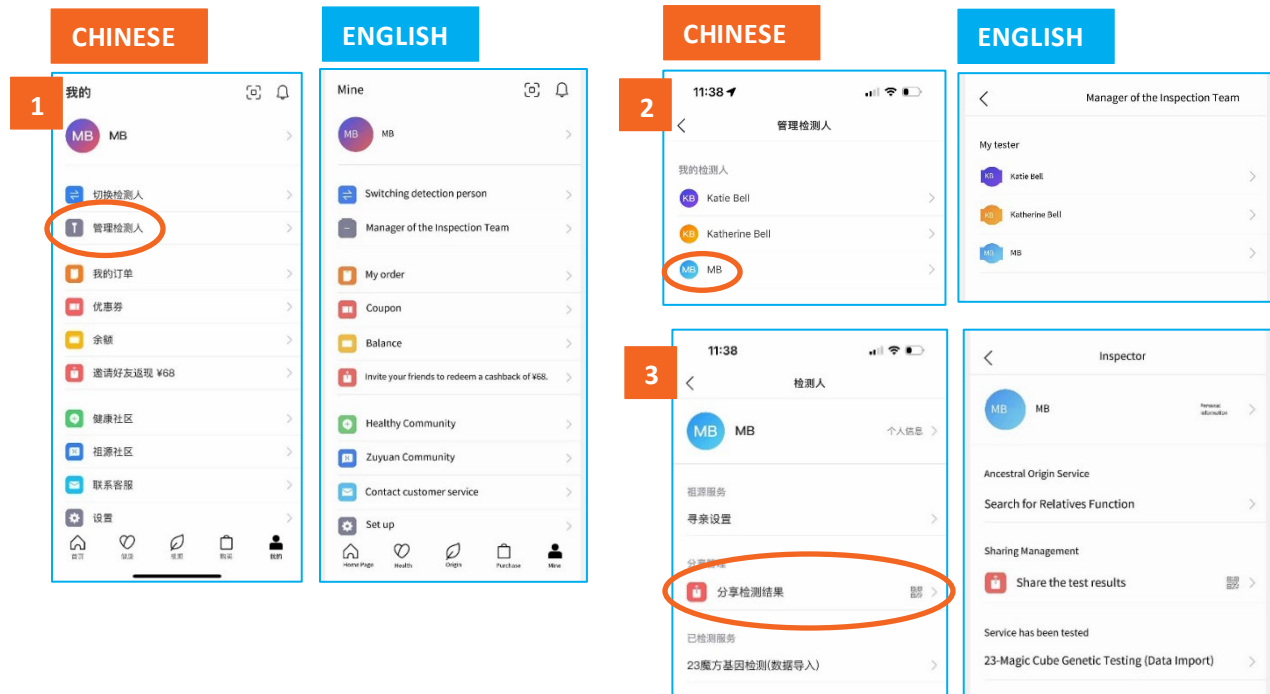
CHINESE

ENGLISH

CHINESE

ENGLISH

1

我的

MB

MB

切换检测人

管理检测人

我的订单

优惠券

余额

邀请好友返现 ¥68

健康社区

祖源社区

联系客服

设置

首页 健康 祖源 购买 我的

Mine

MB

MB

Switching detection person

Manager of the Inspection Team

My order

Coupon

Balance

Invite your friends to redeem a cashback of ¥68.

Healthy Community

Zuyuan Community

Contact customer service

Set up

Home Page Health Origin Purchase Mine

2

11:38

管理检测人

我的检测人

KB Katie Bell

KB Katherine Bell

MB MB

Manager of the Inspection Team

My tester

KB Katie Bell

KB Katherine Bell

MB MB

3

11:38

检测人

MB MB 个人信息

祖源服务

寻亲设置

分享管理

分享检测结果

已检测服务

23魔方基因检测(数据导入)

Inspector

MB MB Personal information

Ancestral Origin Service

Search for Relatives Function

Sharing Management

Share the test results

Service has been tested

23-Magic Cube Genetic Testing (Data Import)